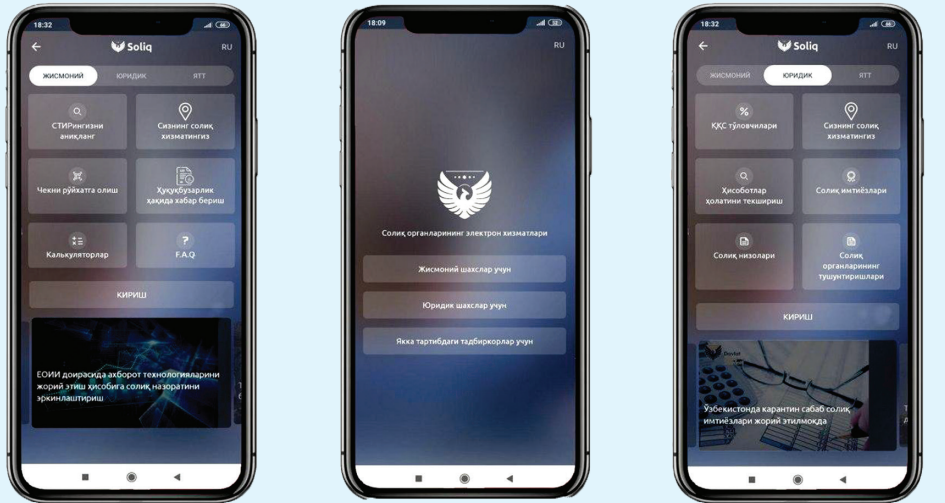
18:32

Soliq

RU

ЖИСМОНИЙ

ЮРИДИК

ЯТТ

СТИРингизни аниқланг

Сизнинг солиқ хизматингиз

Чекни рўйхатга олиш

Ҳуқуқбузарлик ҳақида хабар бериш

Калькуляторлар

F.A.Q

КИРИШ

ЕОИИ доирасида ахборот технологияларини жорий этиш ҳисобига солиқ назоратини эркинлаштириш

18:09

RU

Солиқ органларининг электрон хизматлари

Жисмоний шахслар учун

Юридик шахслар учун

Якка тартибдаги тадбиркорлар учун

18:32

Soliq

RU

ЖИСМОНИЙ

ЮРИДИК

ЯТТ

ҚҚС тўловчилари

Сизнинг солиқ хизматингиз

Ҳисоботлар ҳолатини текшириш

Солиқ имтиёзлари

Солиқ низолари

Солиқ органларининг тушунтиришлари

КИРИШ

Ўзбекистонда карантин сабаб солиқ имтиёзлари жорий этилмоқда